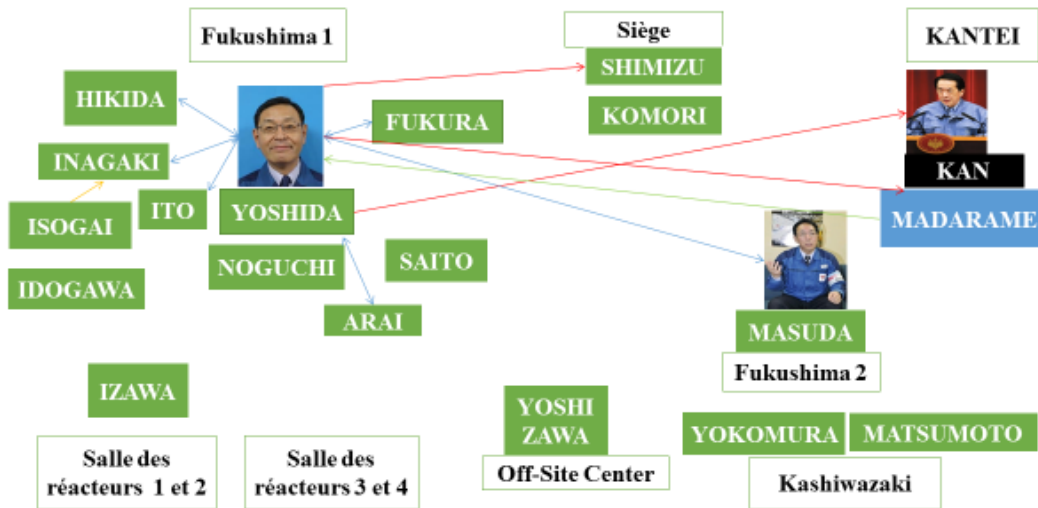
Fukushima 1

Siège

SHIMIZU

KOMORI

KANTEI

KAN

MADARAME

HIKIDA

INAGAKI

ISOGAI

ITO

FUKURA

YOSHIDA

NOGUCHI

SAITO

IDOGAWA

ARAI

MASUDA

Fukushima 2

IZAWA

YOSHI ZAWA

Off-Site Center

YOKOMURA

MATSUMOTO

Kashiwazaki

Salle des réacteurs 1 et 2

Salle des réacteurs 3 et 4